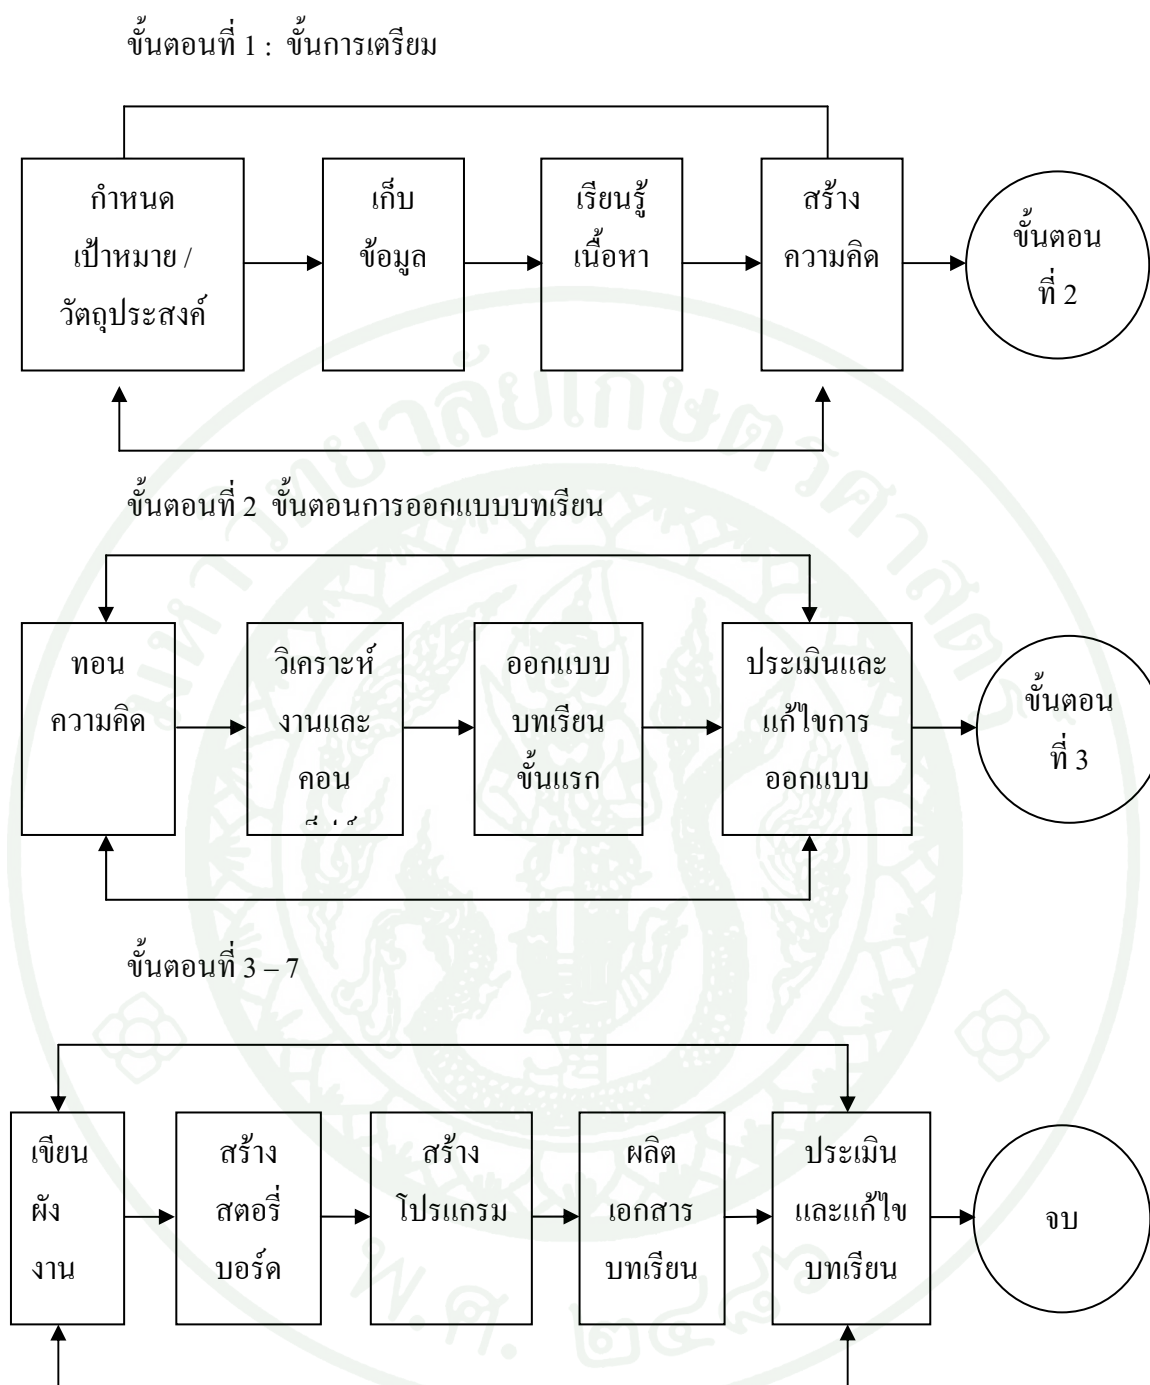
ขั้นตอนที่ 1 : ขั้นการเตรียม

กำหนด เป้าหมาย / วัตถุประสงค์

เก็บ ข้อมูล

เรียนรู้ เนื้อหา

สร้าง ความคิด

ขั้นตอน ที่ 2

ขั้นตอนที่ 2 ขั้นตอนการออกแบบบทเรียน

ทอน ความคิด

วิเคราะห์ งานและ คอน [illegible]

ออกแบบ บทเรียน ขั้นแรก

ประเมินและ แก้ไขการ ออกแบบ

ขั้นตอน ที่ 3

ขั้นตอนที่ 3 – 7

เขียน ผัง งาน

สร้าง สตอรี่ บอร์ด

สร้าง โปรแกรม

ผลิต เอกสาร บทเรียน

ประเมิน และแก้ไข บทเรียน

จบ